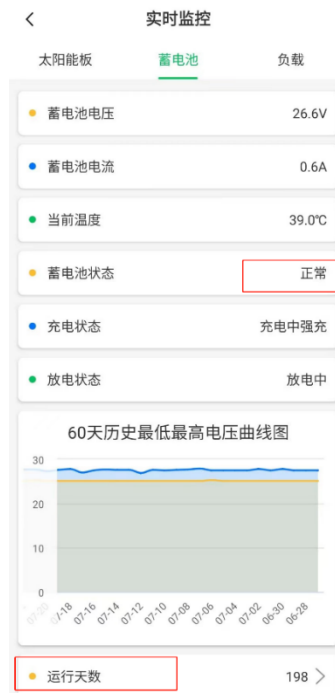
<
实时监控

太阳能板 蓄电池 负载

蓄电池电压 26.6V

蓄电池电流 0.6A

当前温度 39.0℃

蓄电池状态 正常

充电状态 充电中强充

放电状态 放电中

60天历史最低最高电压曲线图

30
20
10
0

07-20 07-18 07-16 07-14 07-12 07-10 07-08 07-06 07-04 07-02 06-30 06-28

运行天数 198 >